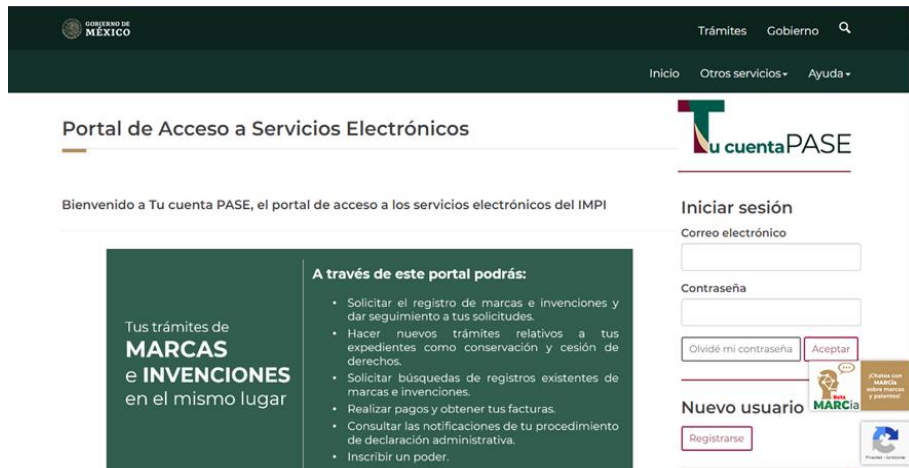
GOBIERNO DE MÉXICO

Trámites Gobierno

Inicio Otros servicios ▾ Ayuda ▾

Portal de Acceso a Servicios Electrónicos

Tu cuenta PASE

Bienvenido a Tu cuenta PASE, el portal de acceso a los servicios electrónicos del IMPI

Tus trámites de
MARCAS
e INVENCIONES
en el mismo lugar

A través de este portal podrás:

- Solicitar el registro de marcas e invenciones y dar seguimiento a tus solicitudes.
- Hacer nuevos trámites relativos a tus expedientes como conservación y cesión de derechos.
- Solicitar búsquedas de registros existentes de marcas e invenciones.
- Realizar pagos y obtener tus facturas.
- Consultar las notificaciones de tu procedimiento de declaración administrativa.
- Inscribir un poder.

Iniciar sesión

Correo electrónico

Contraseña

Olvidé mi contraseña Aceptar

Nuevo usuario

Registrarse

¡Chatea con MARCia sobre marcas y patentes!

Beta MARCia